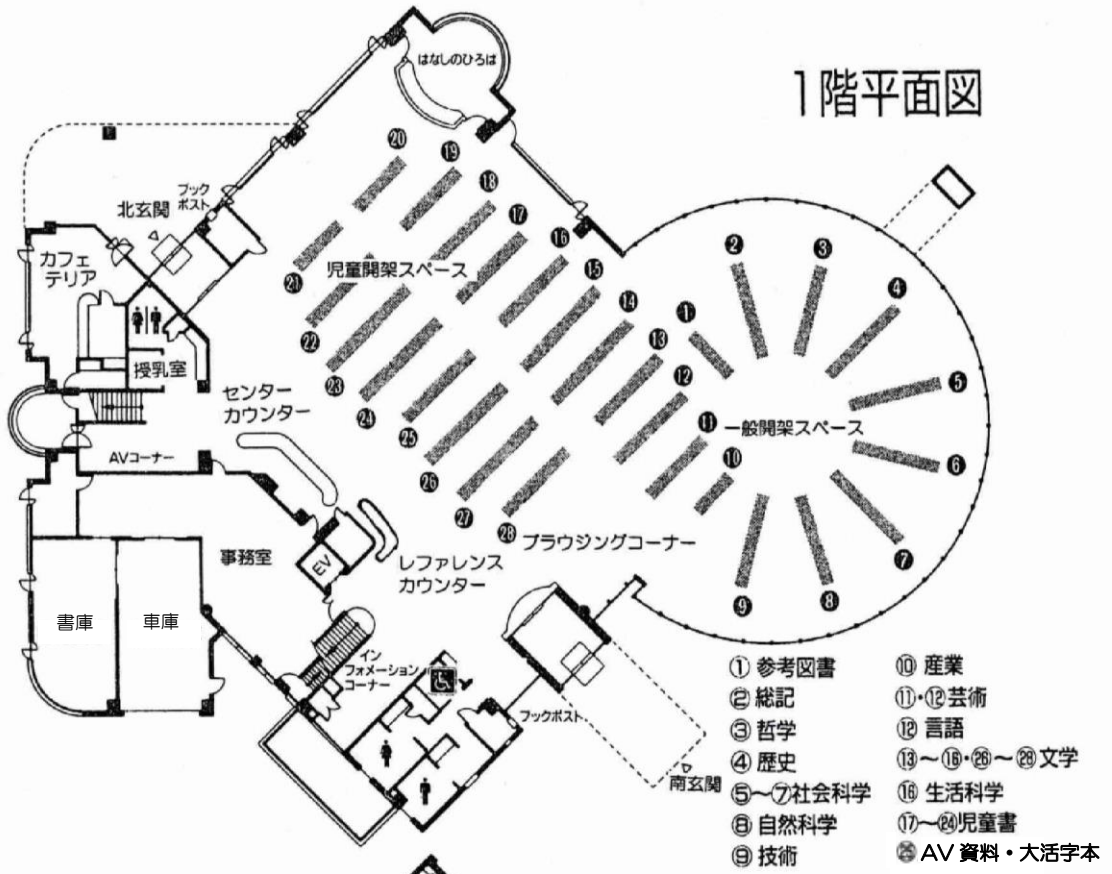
1階平面図

はなしのひろば

北玄関

ブック
ポスト

カフェ
テリア

授乳室

センター
カウンター

AVコーナー

事務室

EV

レファレンス
カウンター

書庫

車庫

イン
フォメーション
コーナー

ブックポスト

南玄関

児童開架スペース

一般開架スペース

ブラウジングコーナー

⑳ ⑲ ⑱ ⑰ ⑯ ⑮ ⑭ ⑬ ⑫ ⑪ ⑩ ㉑ ㉒ ㉓ ㉔ ㉕ ㉖ ㉗ ㉘ ① ② ③ ④ ⑤ ⑥ ⑦ ⑧ ⑨

① 参考図書
② 総記
③ 哲学
④ 歴史
⑤～⑦社会科学
⑧ 自然科学
⑨ 技術
⑩ 産業
⑪・⑫芸術
⑫ 言語
⑬～⑯・㉖～㉘文学
⑯ 生活科学
⑰～㉔児童書
㉙ AV 資料・大活字本